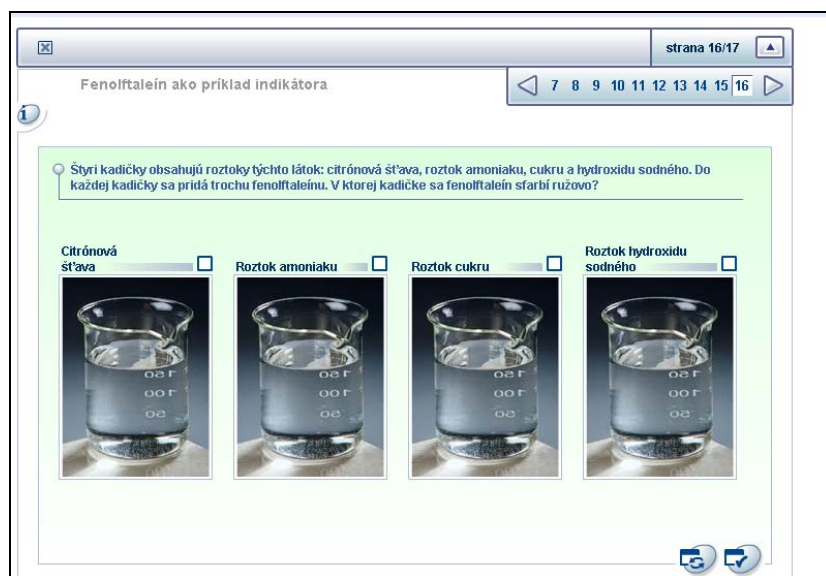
strana 16/17

Fenolftaleín ako príklad indikátora

7 8 9 10 11 12 13 14 15 16

Štyri kadičky obsahujú roztoky týchto látok: citrónová šťava, roztok amoniaku, cukru a hydroxidu sodného. Do každej kadičky sa pridá trochu fenolftaleínu. V ktorej kadičke sa fenolftaleín sfarbí ružovo?

Citrónová šťava

Roztok amoniaku

Roztok cukru

Roztok hydroxidu sodného